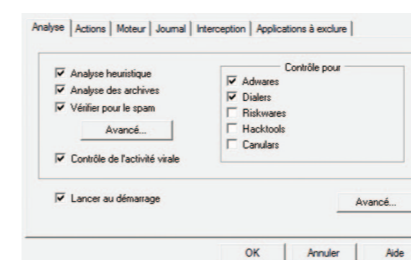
Analyse | Actions | Moteur | Journal | Interception | Applications à exclure

☑ Analyse heuristique
☑ Analyse des archives
☑ Vérifier pour le spam

Avancé...

☑ Contrôle de l'activité virale

Contrôle pour
☑ Adwares
☑ Dialers
☐ Riskwares
☐ Hacktools
☐ Canulars

☑ Lancer au démarrage

Avancé...

OK | Annuler | Aide